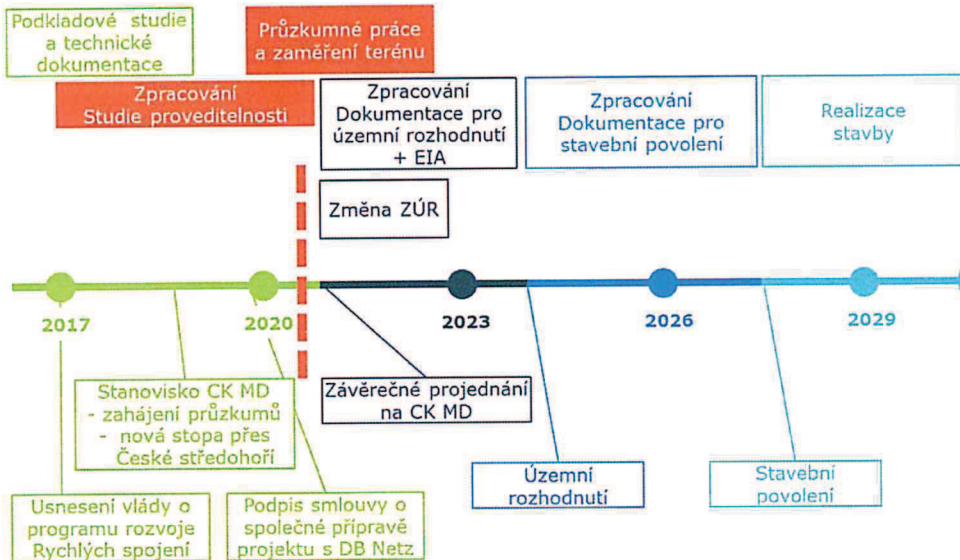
Podkladové studie a technické dokumentace

Průzkumné práce a zaměření terénu

Zpracování Studie proveditelnosti

Zpracování Dokumentace pro územní rozhodnutí + EIA

Zpracování Dokumentace pro stavební povolení

Realizace stavby

Změna ZÚR

2017

2020

2023

2026

2029

Stanovisko CK MD
- zahájení průzkumů
- nová stopa přes České středohoří

Závěrečné projednání na CK MD

Územní rozhodnutí

Stavební povolení

Usnesení vlády o programu rozvoje Rychlých spojení

Podpis smlouvy o společné přípravě projektu s DB Netz